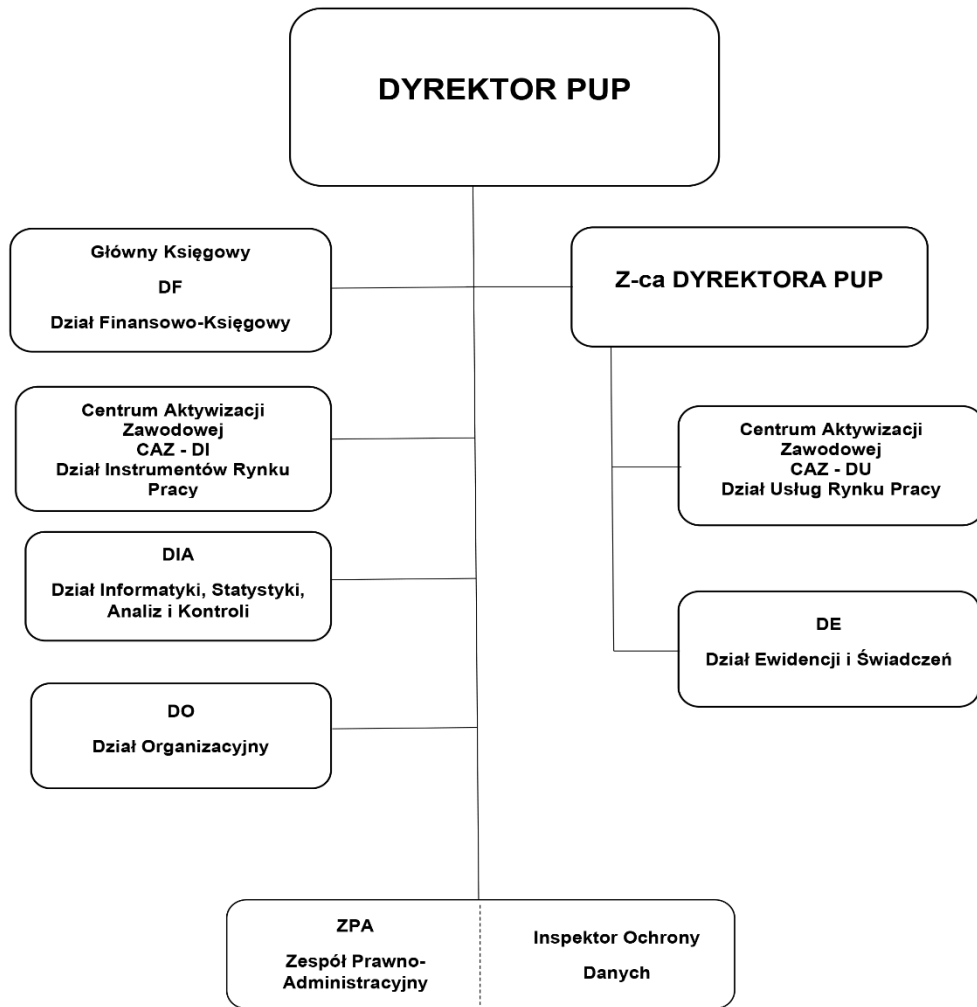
DYREKTOR PUP

Główny Księgowy

DF

Dział Finansowo-Księgowy

Z-ca DYREKTORA PUP

Centrum Aktywizacji Zawodowej
CAZ - DI
Dział Instrumentów Rynku Pracy

Centrum Aktywizacji Zawodowej
CAZ - DU
Dział Usług Rynku Pracy

DIA

Dział Informatyki, Statystyki, Analiz i Kontroli

DE

Dział Ewidencji i Świadczeń

DO

Dział Organizacyjny

ZPA

Zespół Prawno-Administracyjny

Inspektor Ochrony Danych